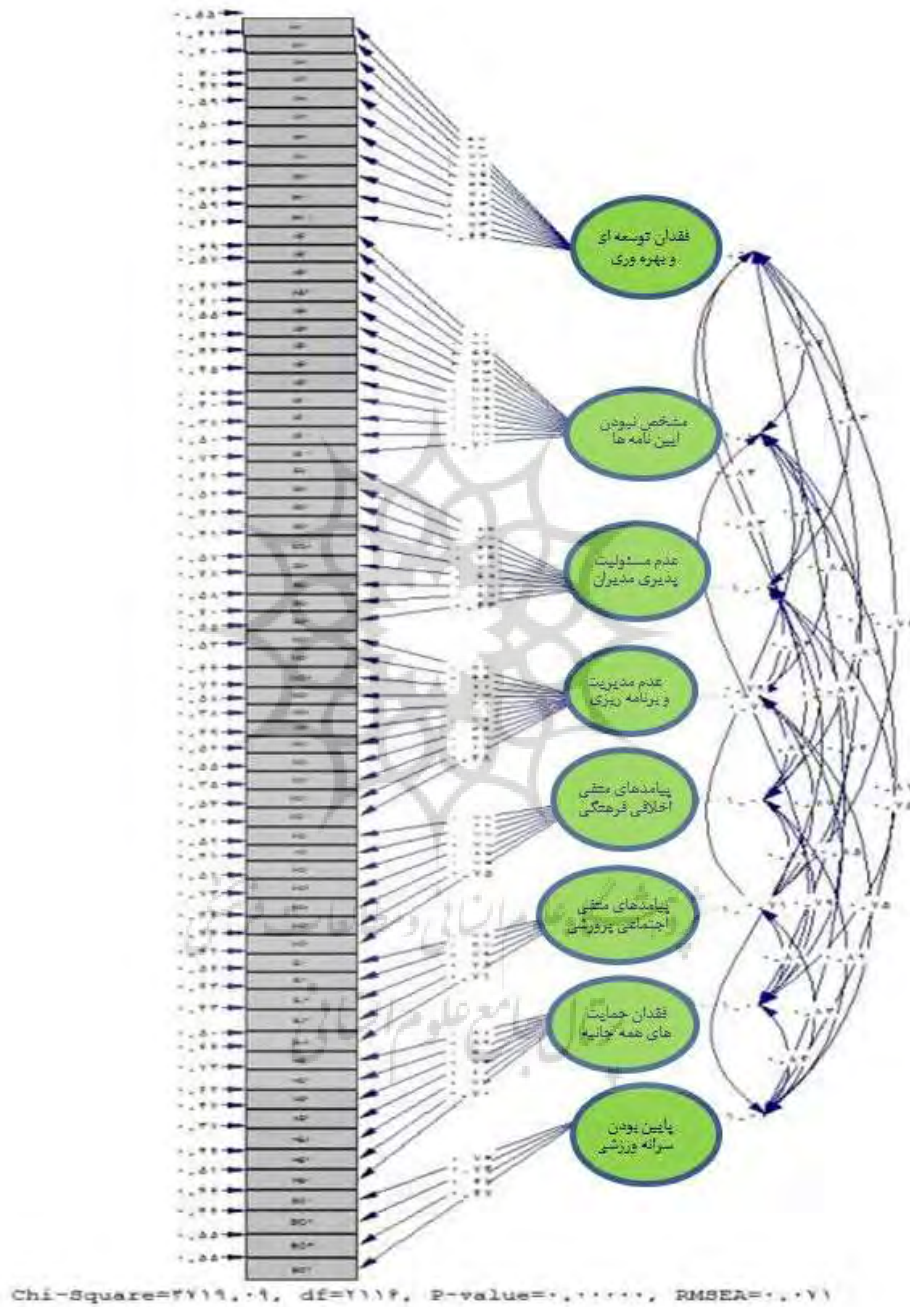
فقدان توسعه ای و بهره وری

مشخص نبودن آیین نامه ها

عدم مسئولیت پذیری مدیران

عدم مدیریت و برنامه ریزی

پیامدهای منفی اخلاقی فرهنگی

پیامدهای منفی اجتماعی پرورشی

فقدان حمایت های همه جانبه

پایین بودن سرانه ورزشی

Chi-Square=۴۷۱۹.۰۹, df=۲۱۱۴, P-value=۰.۰۰۰۰۰, RMSEA=۰.۰۷۱